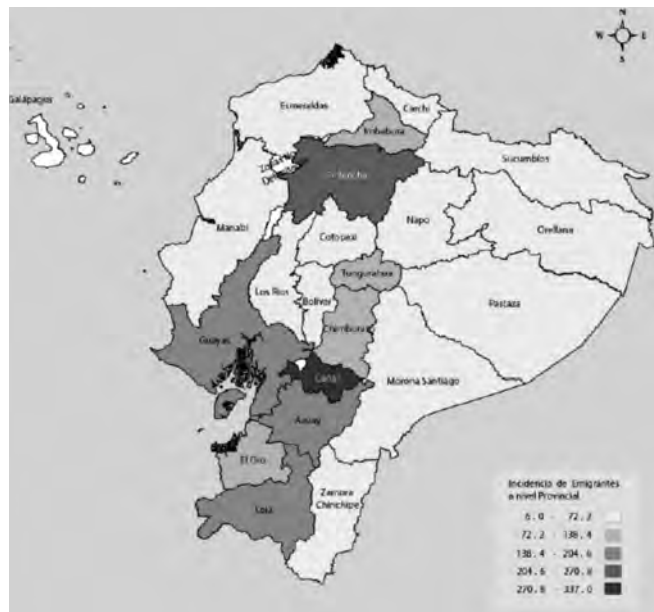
N
W E
S

Galápagos

Esmeraldas
Carchi
Imbabura
Pichincha
Sucumbíos
Manabí
Napo
Orellana
Cotopaxi
Tungurahua
Los Ríos
Bolívar
Pastaza
Guayas
Chimborazo
Cañar
Morona Santiago
Azuay
El Oro
Loja
Zamora Chinchipe

Incidencia de Emigrantes a nivel Provincial

6.0 - 72.2
72.2 - 138.4
138.4 - 204.6
204.6 - 270.8
270.8 - 337.0